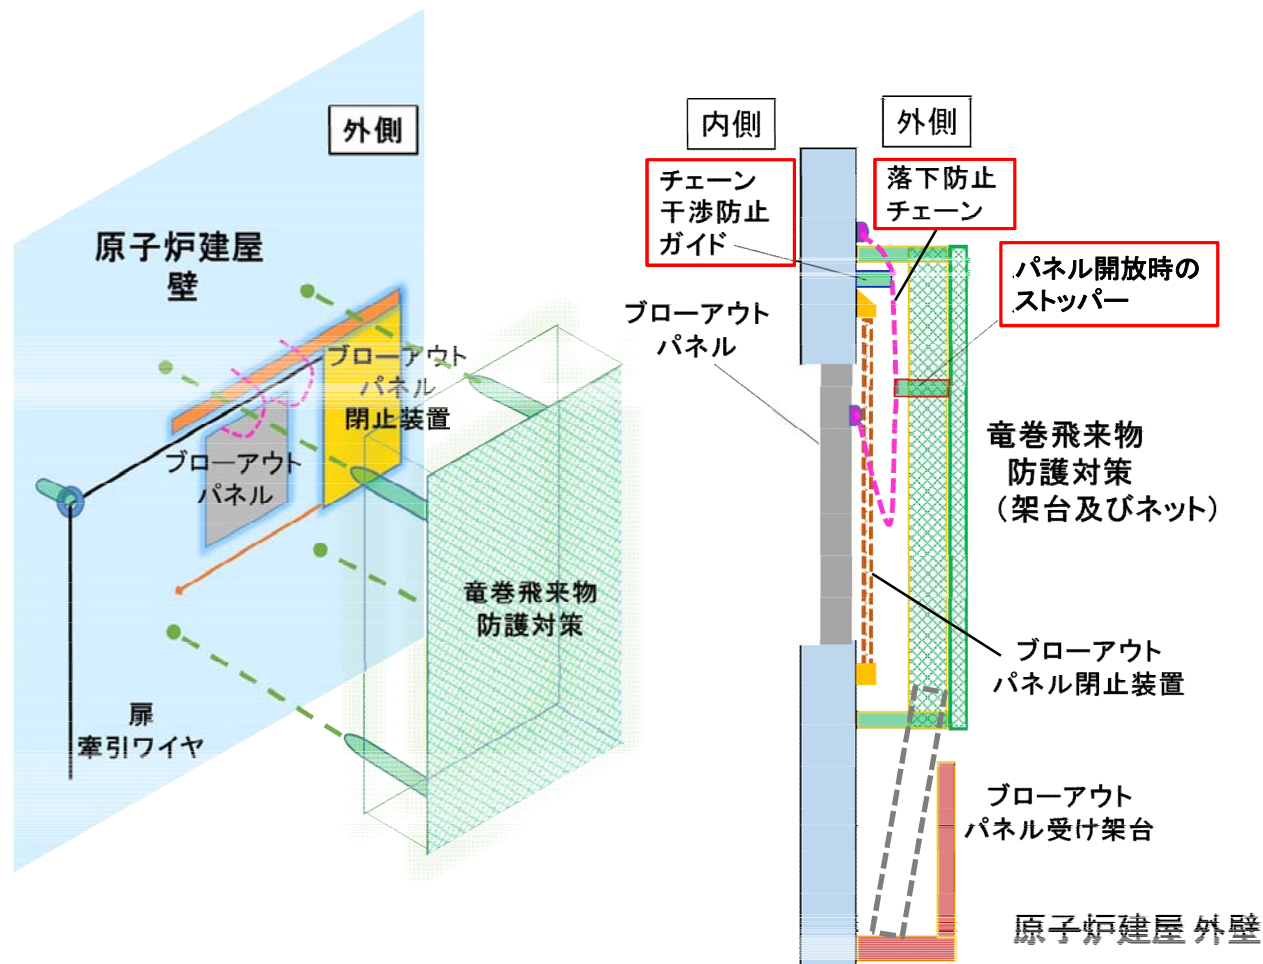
外側

原子炉建屋
壁

ブローアウト
パネル
閉止装置

ブローアウト
パネル

竜巻飛来物
防護対策

扉
牽引ワイヤ

内側

外側

チェーン
干渉防止
ガイド

落下防止
チェーン

パネル開放時の
ストッパー

ブローアウト
パネル

竜巻飛来物
防護対策
（架台及びネット）

ブローアウト
パネル閉止装置

ブローアウト
パネル受け架台

原子炉建屋 外壁